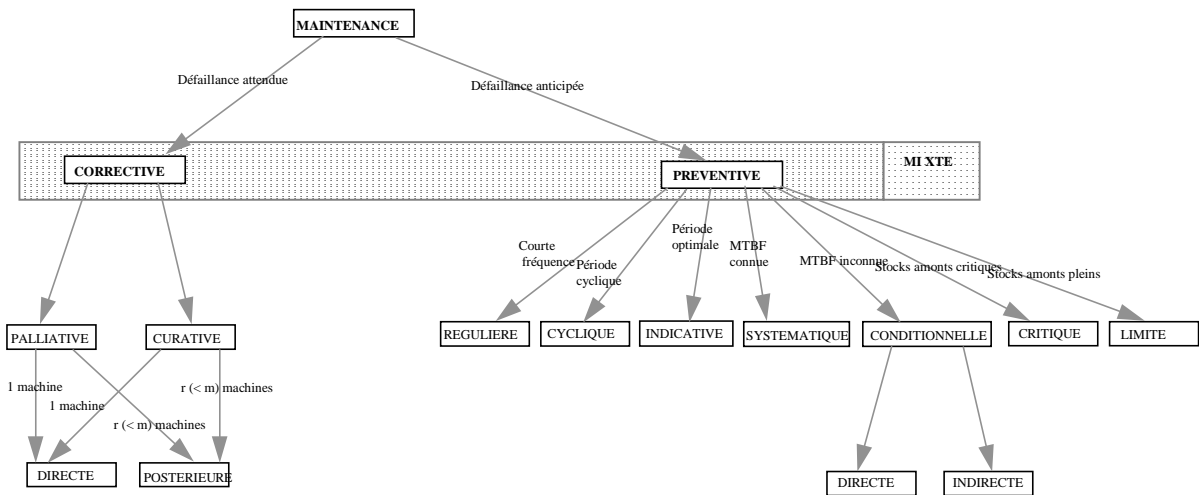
MAINTENANCE

Défaillance attendue

Défaillance anticipée

CORRECTIVE

PREVENTIVE

MI XTE

PALLIATIVE

CURATIVE

1 machine

1 machine

r (< m) machines

r (< m) machines

DIRECTE

POSTERIEURE

Courte fréquence

Période cyclique

Période optimale

MTBF connue

MTBF inconnue

Stocks amonts critiques

Stocks amonts pleins

REGULIERE

CYCLIQUE

INDICATIVE

SYSTEMATIQUE

CONDITIONNELLE

CRITIQUE

LIMITE

DIRECTE

INDIRECTE